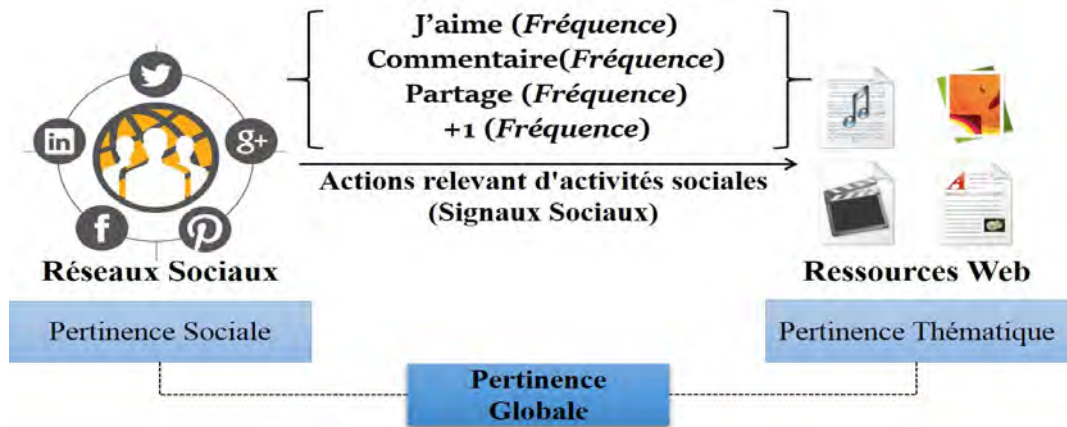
in

g+

J'aime (*Fréquence*)
Commentaire(*Fréquence*)
Partage (*Fréquence*)
+1 (*Fréquence*)

Actions relevant d'activités sociales
(Signaux Sociaux)

Réseaux Sociaux

Ressources Web

A

Pertinence Sociale

Pertinence Thématique

Pertinence Globale